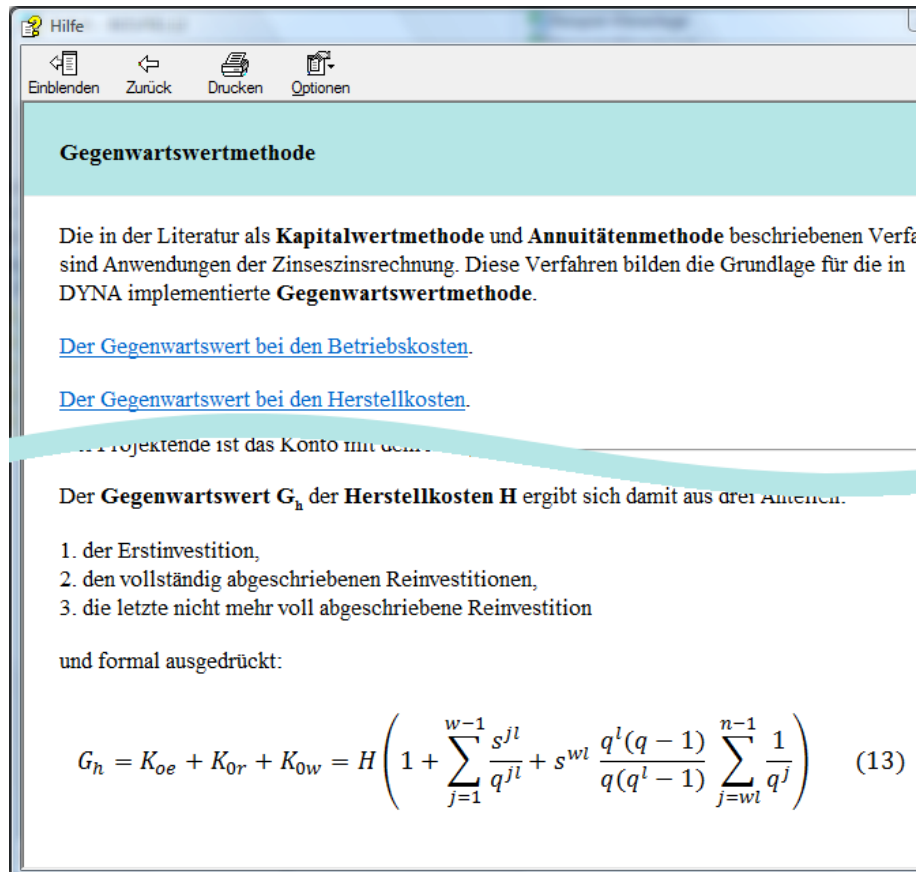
Hilfe

Einblenden Zurück Drucken Optionen

Gegenwartswertmethode

Die in der Literatur als **Kapitalwertmethode** und **Annuitätenmethode** beschriebenen Verfa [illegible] sind Anwendungen der Zinseszinsrechnung. Diese Verfahren bilden die Grundlage für die in DYNA implementierte **Gegenwartswertmethode**.

Der Gegenwartswert bei den Betriebskosten.

Der Gegenwartswert bei den Herstellkosten.

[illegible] Projektende ist das Konto mit dem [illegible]

Der **Gegenwartswert G$_h$** der **Herstellkosten H** ergibt sich damit aus drei Anteilen:

1. der Erstinvestition,
2. den vollständig abgeschriebenen Reinvestitionen,
3. die letzte nicht mehr voll abgeschriebene Reinvestition

und formal ausgedrückt:

$G_h = K_{oe} + K_{0r} + K_{0w} = H\left(1 + \sum_{j=1}^{w-1} \frac{s^{jl}}{q^{jl}} + s^{wl}\,\frac{q^l(q-1)}{q(q^l-1)} \sum_{j=wl}^{n-1} \frac{1}{q^j}\right)$ (13)